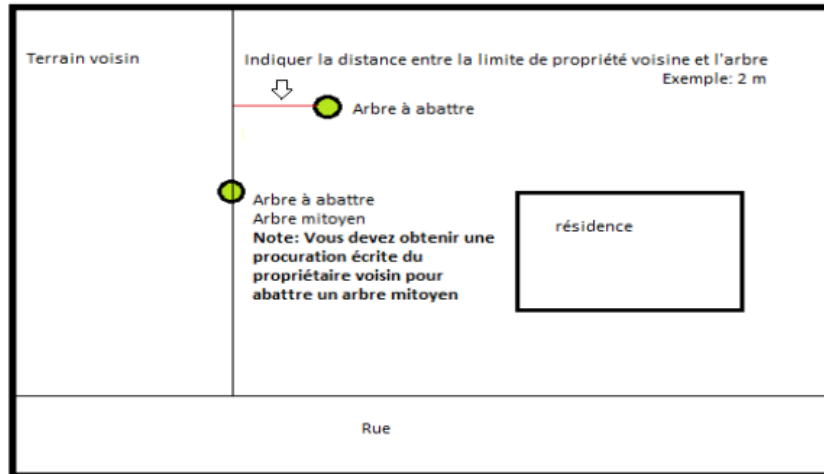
Terrain voisin

Indiquer la distance entre la limite de propriété voisine et l'arbre
Exemple: 2 m

Arbre à abattre

Arbre à abattre
Arbre mitoyen
**Note: Vous devez obtenir une procuration écrite du propriétaire voisin pour abattre un arbre mitoyen**

résidence

Rue